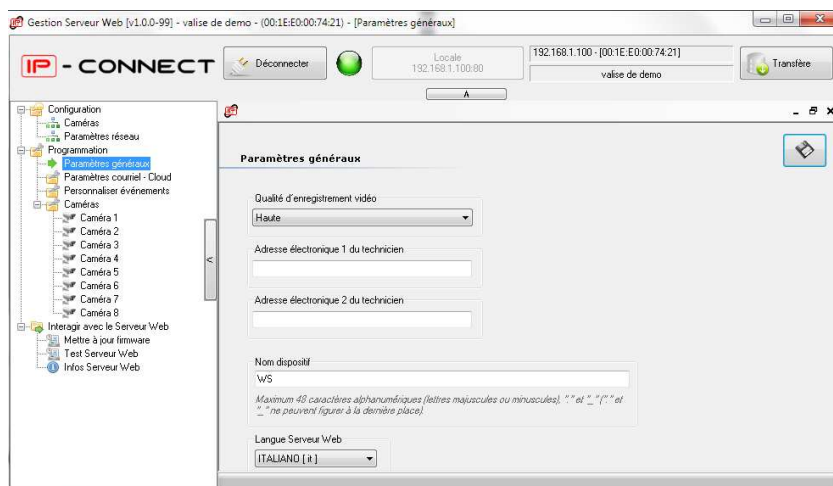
Gestion Serveur Web [v1.0.0-99] - valise de demo - (00:1E:E0:00:74:21) - [Paramètres généraux]

IP - CONNECT

Déconnecter

Locale
192.168.1.100:80

192.168.1.100 - [00:1E:E0:00:74:21]
valise de demo

Transfère

A

Configuration
Caméras
Paramètres réseau
Programmation
Paramètres généraux
Paramètres courriel - Cloud
Personnaliser événements
Caméras
Caméra 1
Caméra 2
Caméra 3
Caméra 4
Caméra 5
Caméra 6
Caméra 7
Caméra 8
Interagir avec le Serveur Web
Mettre à jour firmware
Test Serveur Web
Infos Serveur Web

<

Paramètres généraux

Qualité d'enregistrement vidéo
Haute

Adresse électronique 1 du technicien

Adresse électronique 2 du technicien

Nom dispositif
WS

Maximum 48 caractères alphanumériques (lettres majuscules ou minuscules), "." et "_" ("." et "_" ne peuvent figurer à la dernière place).

Langue Serveur Web
ITALIANO [ it ]